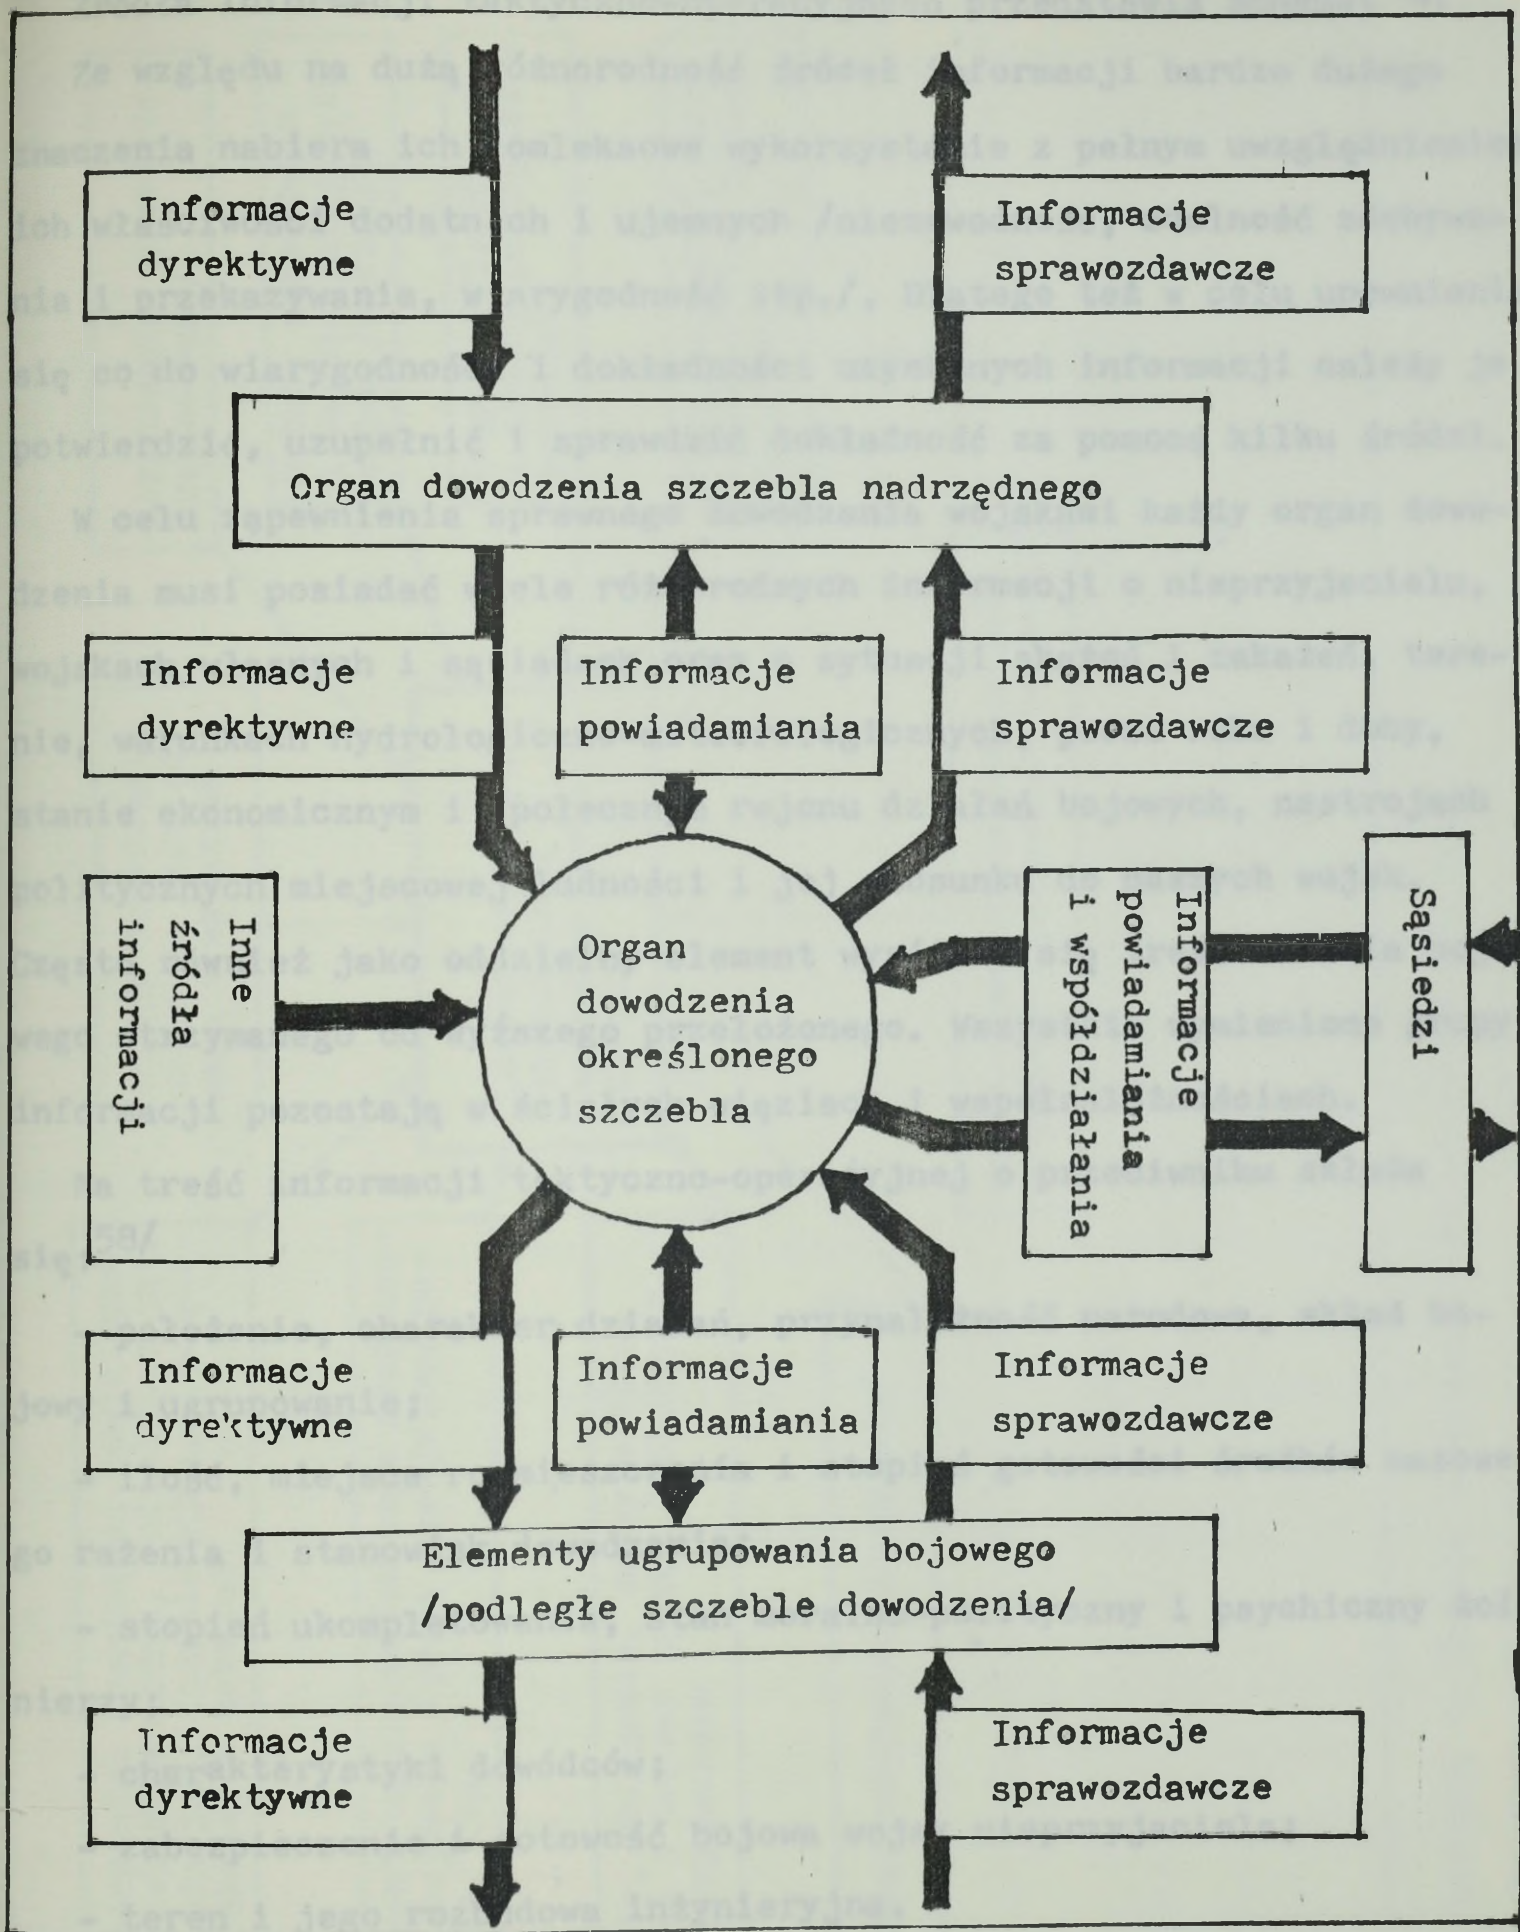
Informacje dyrektywne

Informacje sprawozdawcze

Organ dowodzenia szczebla nadrzędnego

Informacje dyrektywne

Informacje powiadamiania

Informacje sprawozdawcze

Inne źródła informacji

Organ dowodzenia określonego szczebla

Informacje powiadamiania i współdziałania

Sąsiedzi

Informacje dyrektywne

Informacje powiadamiania

Informacje sprawozdawcze

Elementy ugrupowania bojowego /podległe szczeble dowodzenia/

Informacje dyrektywne

Informacje sprawozdawcze